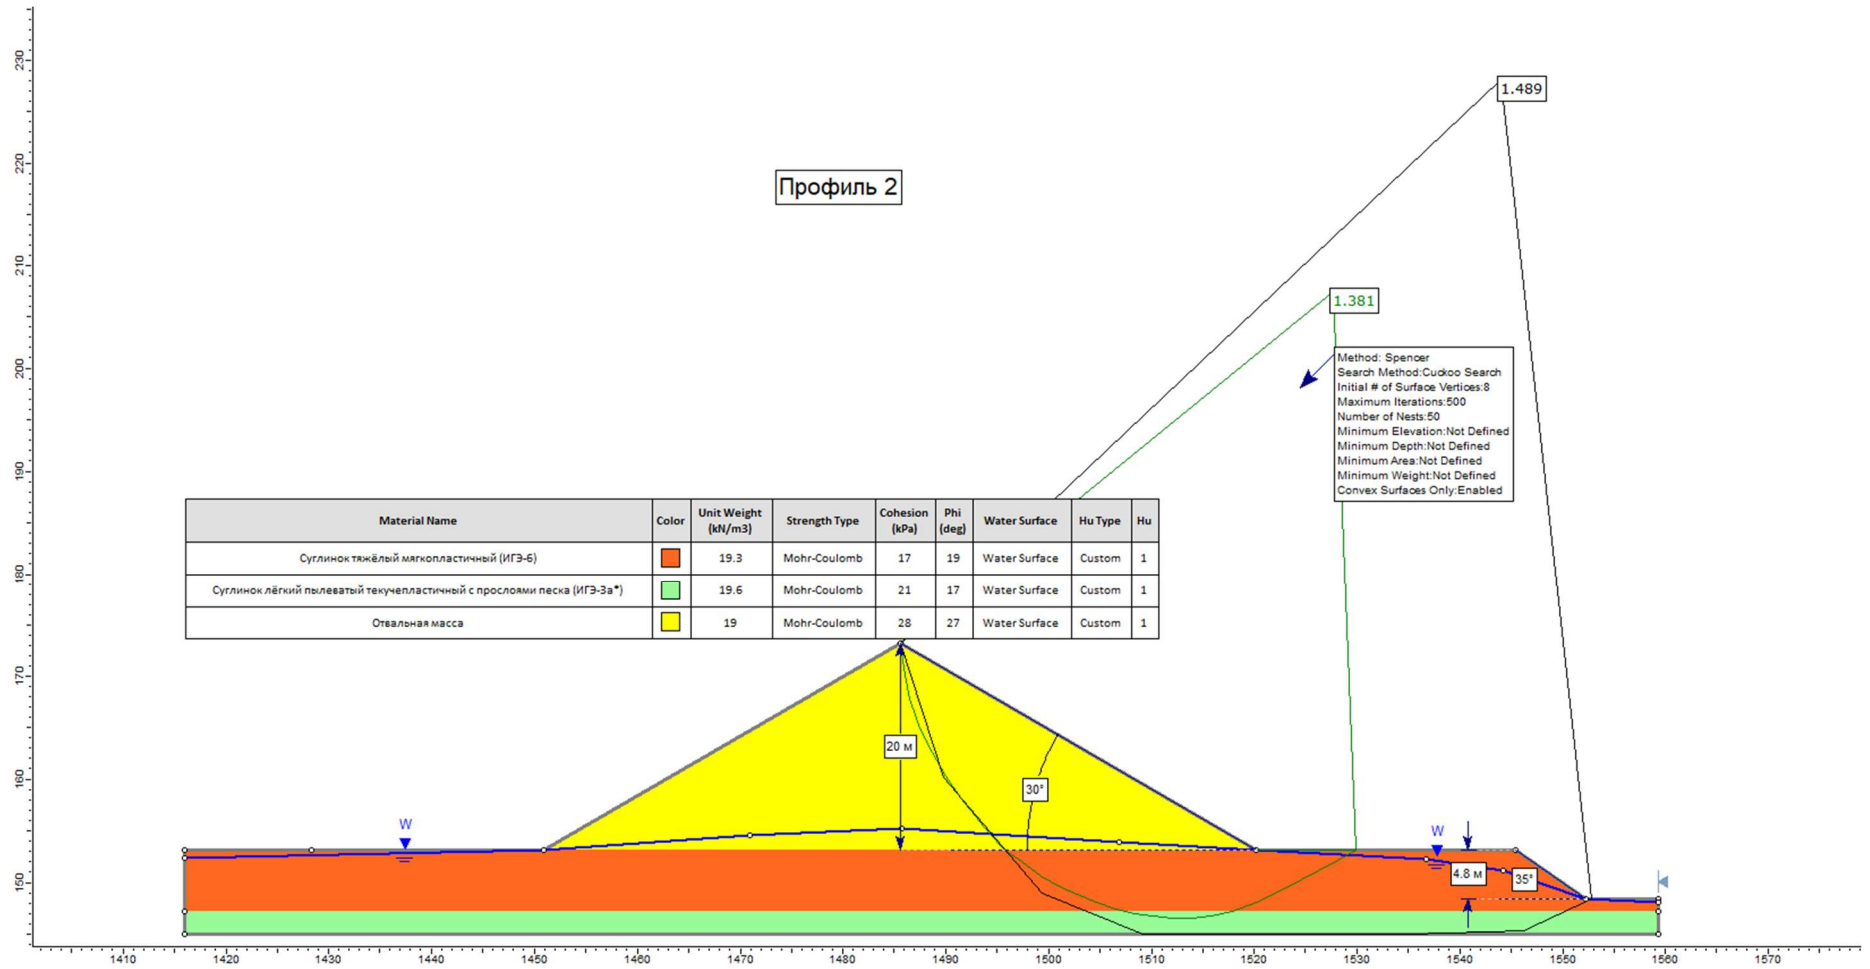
230
220
210
200
190
180
170
160
150

Профиль 2

1.489

1.381

Method: Spencer
Search Method:Cuckoo Search
Initial # of Surface Vertices:8
Maximum Iterations:500
Number of Nests:50
Minimum Elevation:Not Defined
Minimum Depth:Not Defined
Minimum Area:Not Defined
Minimum Weight:Not Defined
Convex Surfaces Only:Enabled

| Material Name | Color | Unit Weight (kN/m3) | Strength Type | Cohesion (kPa) | Phi (deg) | Water Surface | Hu Type | Hu |
|---|---|---|---|---|---|---|---|---|
| Суглинок тяжёлый мягкопластичный (ИГЭ-6) | | 19.3 | Mohr-Coulomb | 17 | 19 | Water Surface | Custom | 1 |
| Суглинок лёгкий пылеватый текучепластичный с прослоями песка (ИГЭ-3а*) | | 19.6 | Mohr-Coulomb | 21 | 17 | Water Surface | Custom | 1 |
| Отвальная масса | | 19 | Mohr-Coulomb | 28 | 27 | Water Surface | Custom | 1 |

20 м
30°
W
W
4.8 м
35°

1410 1420 1430 1440 1450 1460 1470 1480 1490 1500 1510 1520 1530 1540 1550 1560 1570